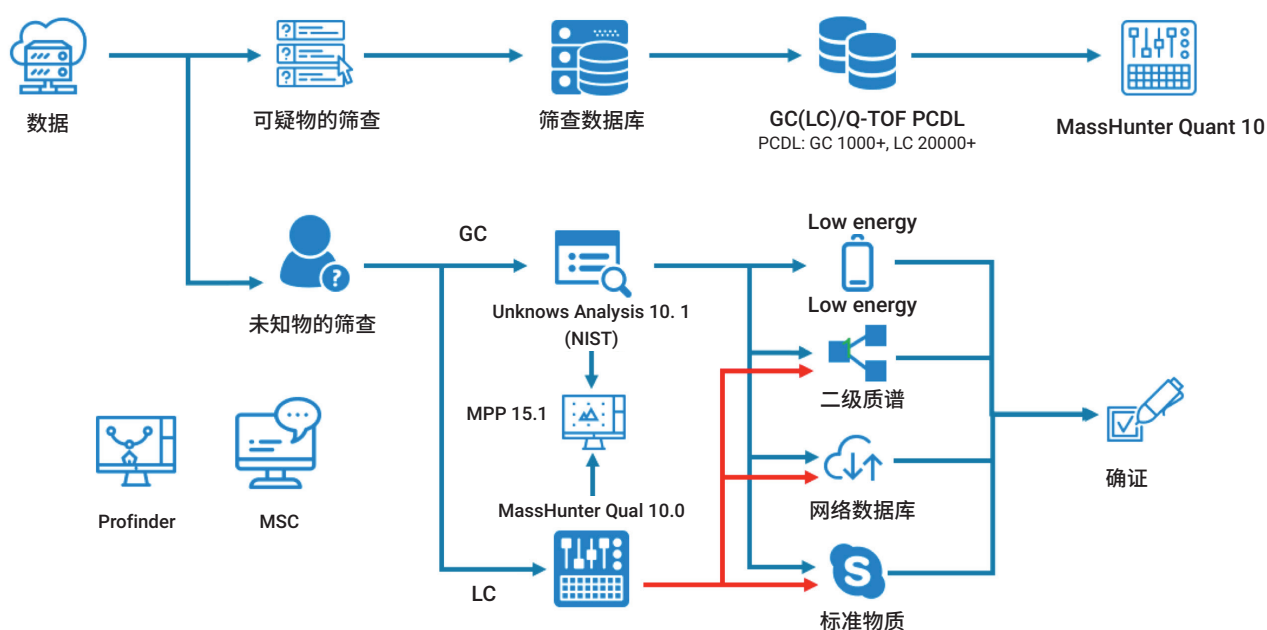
数据

可疑物的筛查

筛查数据库

GC(LC)/Q-TOF PCDL
PCDL: GC 1000+, LC 20000+

MassHunter Quant 10

未知物的筛查

GC

Unknows Analysis 10. 1
(NIST)

Low energy

Low energy

二级质谱

MPP 15.1

MassHunter Qual 10.0

网络数据库

确证

Profinder

MSC

LC

标准物质